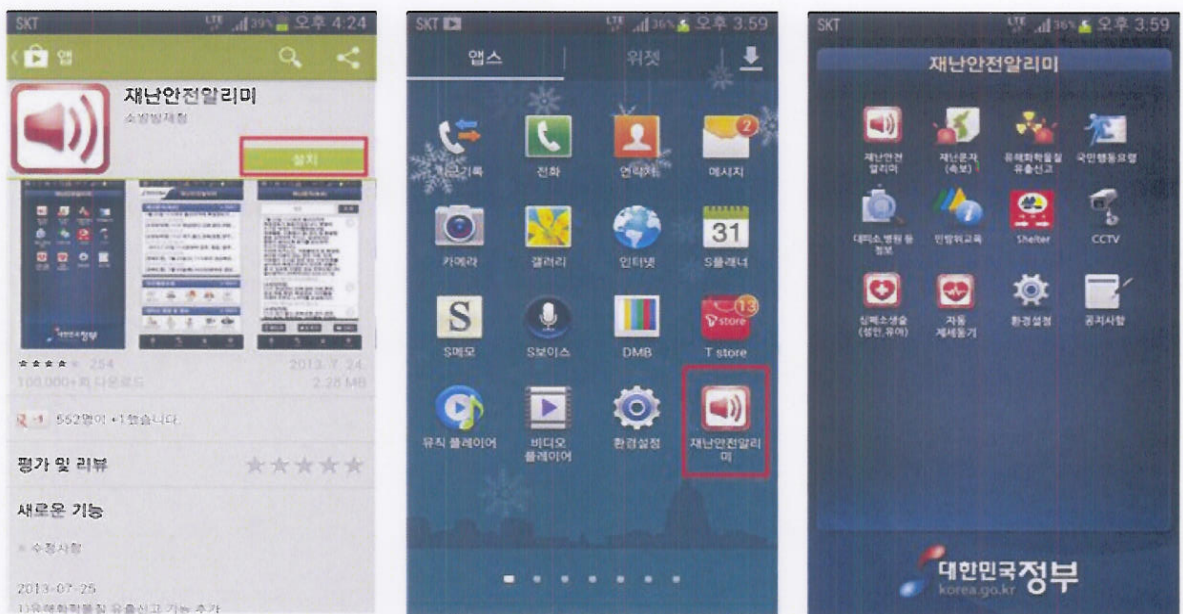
SKT LTE 39% 오후 4:24
앱
재난안전알리미
소방방재청
설치
대한민국정부
★★★★ 254
2013. 7. 24.
100,000+회 다운로드
2.28 MB
+1 562명이 +1했습니다
평가 및 리뷰
새로운 기능
* 수정사항
2013-07-25
1)유해화학물질 유출신고 기능 추가

SKT LTE 36% 오후 3:59
앱스
위젯
통화기록
전화
연락처
메시지
2
카메라
갤러리
인터넷
S플래너
31
S메모
S보이스
DMB
T store
13
뮤직 플레이어
비디오 플레이어
환경설정
재난안전알리미

SKT LTE 36% 오후 3:59
재난안전알리미
재난안전 알리미
재난문자 (속보)
유해화학물질 유출신고
국민행동요령
대피소,병원 등 정보
안전위교육
Shelter
CCTV
심폐소생술 (성인,유아)
자동 제세동기
환경설정
공지사항
대한민국정부
korea.go.kr